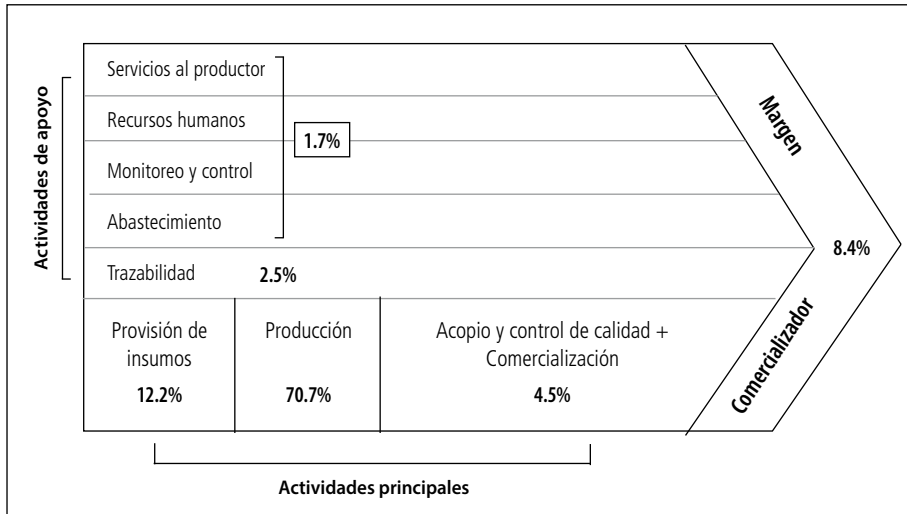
Actividades de apoyo

Servicios al productor

Recursos humanos

Monitoreo y control

Abastecimiento

1.7%

Trazabilidad 2.5%

Margen

8.4%

Comercializador

| Provisión de insumos 12.2% | Producción 70.7% | Acopio y control de calidad + Comercialización 4.5% |
|---|---|---|

Actividades principales